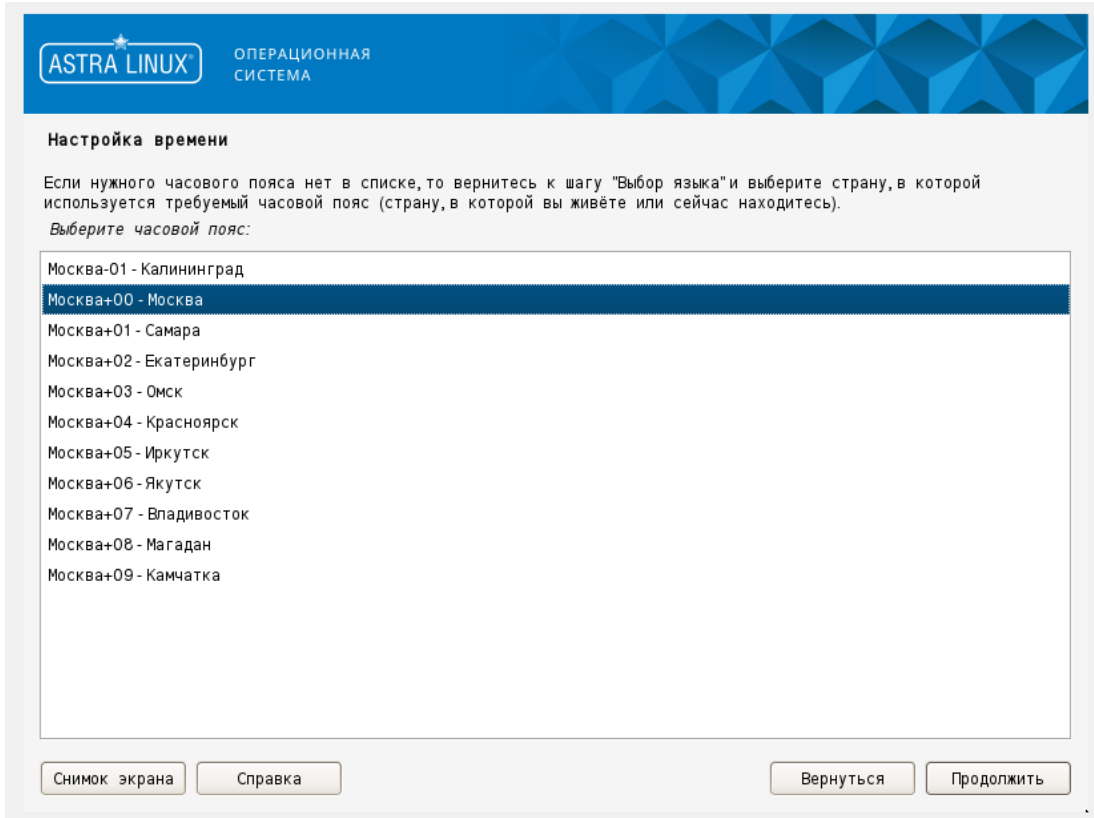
ASTRA LINUX®

ОПЕРАЦИОННАЯ СИСТЕМА

Настройка времени

Если нужного часового пояса нет в списке, то вернитесь к шагу "Выбор языка" и выберите страну, в которой используется требуемый часовой пояс (страну, в которой вы живёте или сейчас находитесь).

Выберите часовой пояс:

Москва-01 - Калининград
Москва+00 - Москва
Москва+01 - Самара
Москва+02 - Екатеринбург
Москва+03 - Омск
Москва+04 - Красноярск
Москва+05 - Иркутск
Москва+06 - Якутск
Москва+07 - Владивосток
Москва+08 - Магадан
Москва+09 - Камчатка

Снимок экрана
Справка
Вернуться
Продолжить